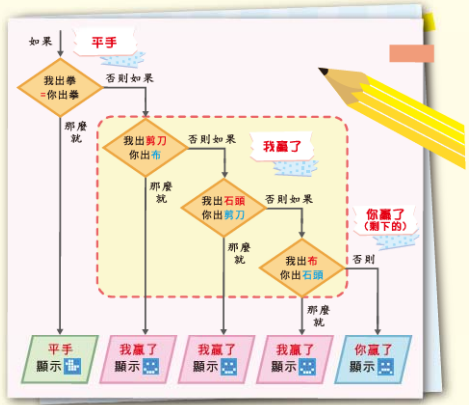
如果

平手

我出拳
=你出拳

否則如果

那麼
就

我出剪刀
你出布

否則如果

我贏了

那麼
就

我出石頭
你出剪刀

否則如果

你贏了
(剩下的)

那麼
就

我出布
你出石頭

否則

那麼
就

平手
顯示

我贏了
顯示

我贏了
顯示

我贏了
顯示

你贏了
顯示